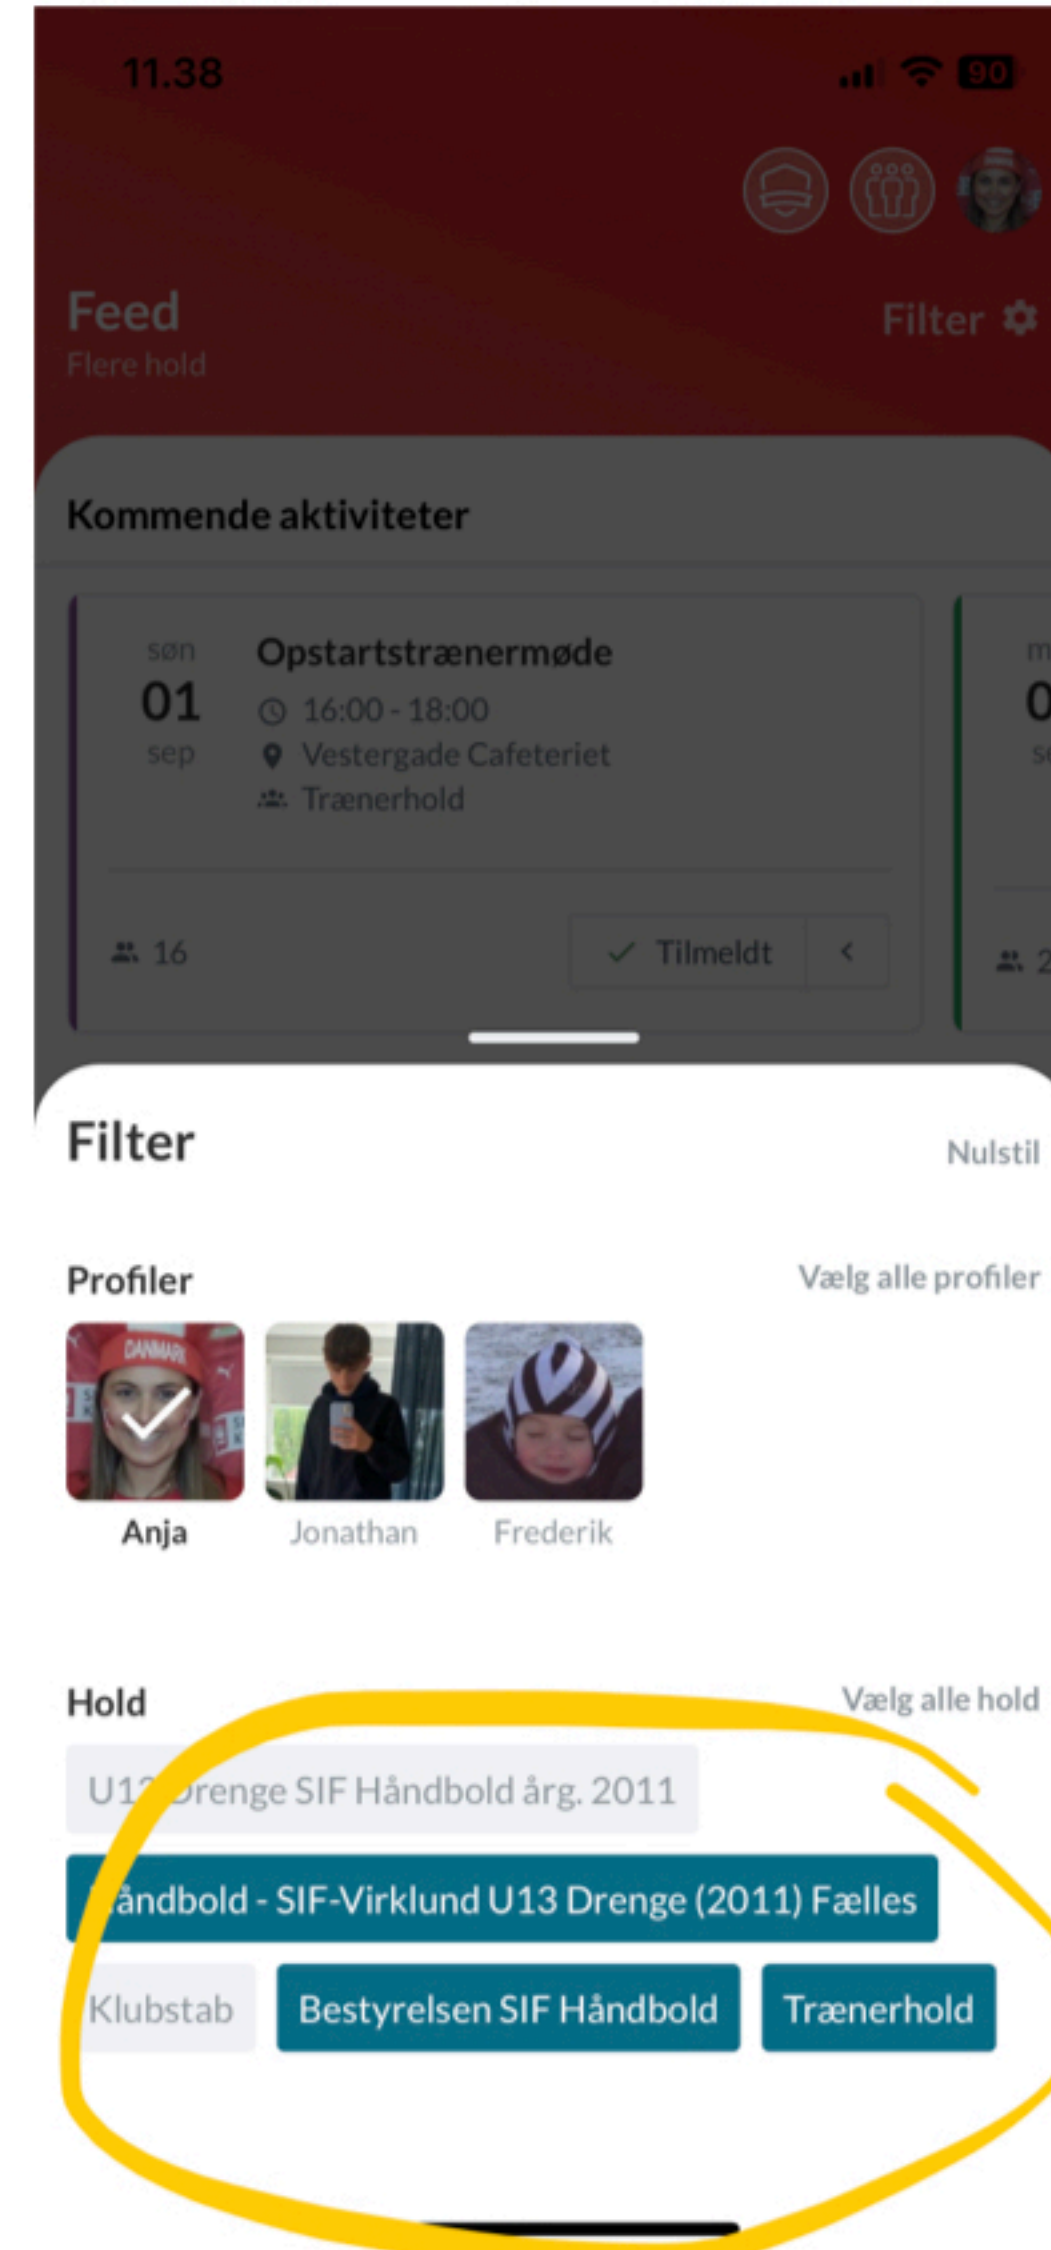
11.38

90

Feed
Flere hold

Filter

Kommende aktiviteter

søn
01
sep

Opstartstrænermøde
16:00 - 18:00
Vestergade Cafeteriet
Trænerhold

16

Tilmeldt

Filter

Nulstil

Profiler

Vælg alle profiler

Anja
Jonathan
Frederik

Hold

Vælg alle hold

U1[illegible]renge SIF Håndbold årg. 2011

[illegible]åndbold - SIF-Virklund U13 Drenge (2011) Fælles

Klubstab
Bestyrelsen SIF Håndbold
Trænerhold